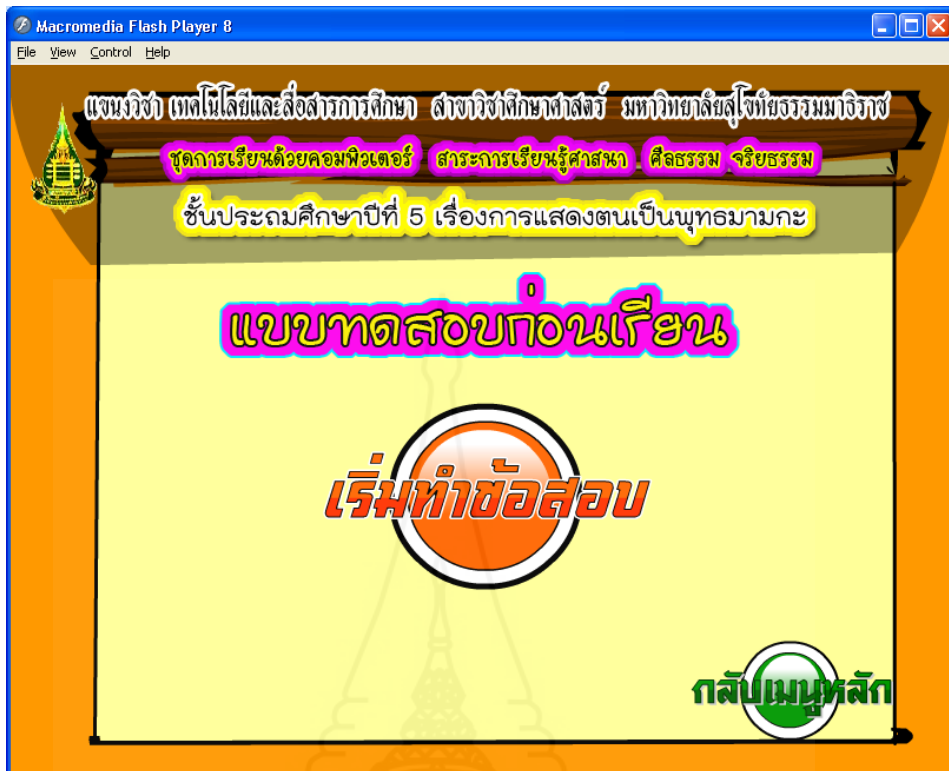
Macromedia Flash Player 8

File View Control Help

แขนงวิชา เทคโนโลยีและสื่อสารการศึกษา สาขาวิชาศึกษาศาสตร์ มหาวิทยาลัยสุโขทัยธรรมาธิราช

ชุดการเรียนด้วยคอมพิวเตอร์ สาระการเรียนรู้ศาสนา ศีลธรรม จริยธรรม

ชั้นประถมศึกษาปีที่ 5 เรื่องการแสดงตนเป็นพุทธมามกะ

แบบทดสอบก่อนเรียน

เริ่มทำข้อสอบ

กลับเมนูหลัก